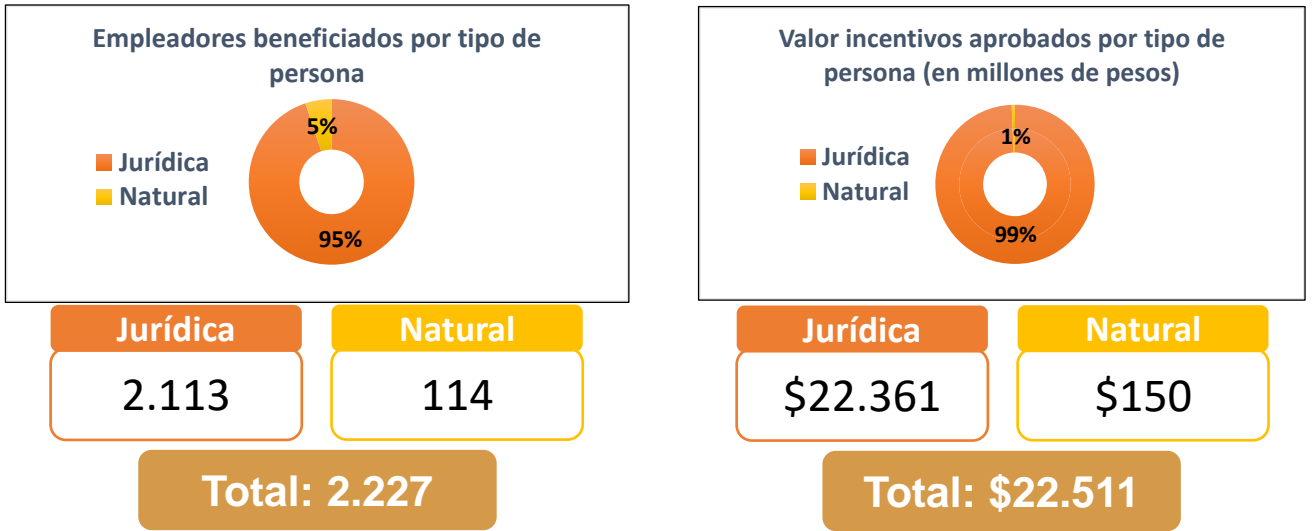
Empleadores beneficiados por tipo de persona

5%

Jurídica
Natural

95%

Jurídica
2.113

Natural
114

Total: 2.227

Valor incentivos aprobados por tipo de persona (en millones de pesos)

1%

Jurídica
Natural

99%

Jurídica
$22.361

Natural
$150

Total: $22.511